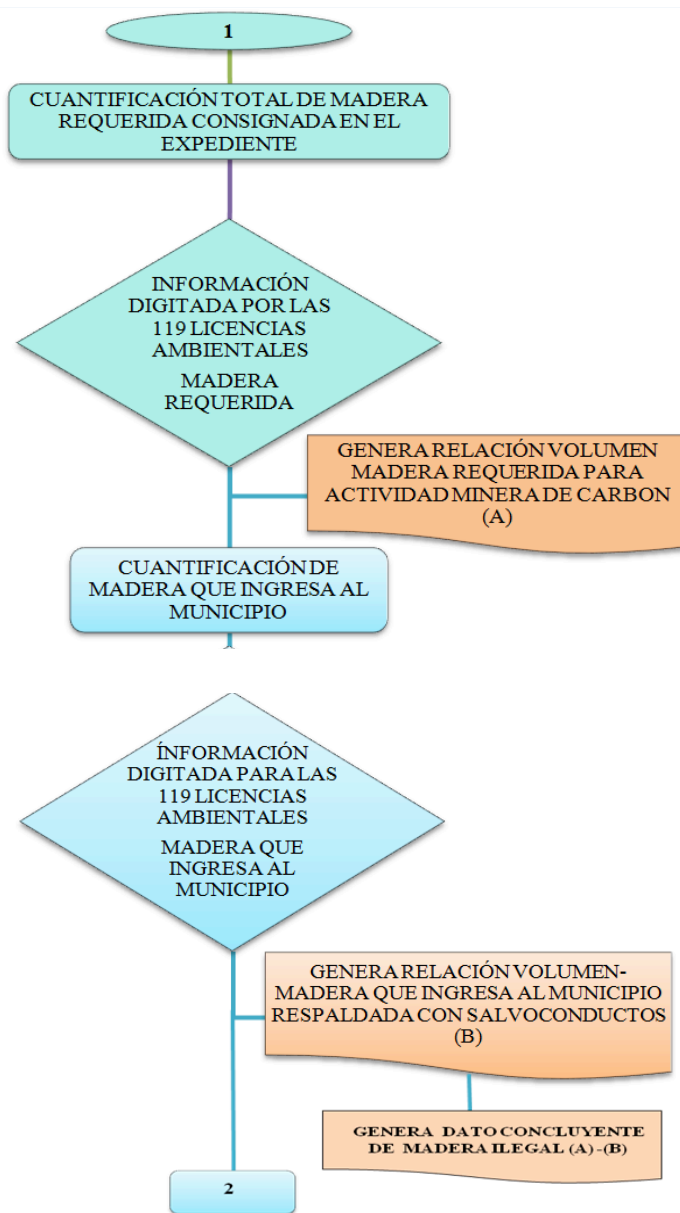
1

CUANTIFICACIÓN TOTAL DE MADERA REQUERIDA CONSIGNADA EN EL EXPEDIENTE

INFORMACIÓN DIGITADA POR LAS 119 LICENCIAS AMBIENTALES

MADERA REQUERIDA

GENERA RELACIÓN VOLUMEN MADERA REQUERIDA PARA ACTIVIDAD MINERA DE CARBON (A)

CUANTIFICACIÓN DE MADERA QUE INGRESA AL MUNICIPIO

ÍNFORMACIÓN DIGITADA PARA LAS 119 LICENCIAS AMBIENTALES

MADERA QUE INGRESA AL MUNICIPIO

GENERA RELACIÓN VOLUMEN- MADERA QUE INGRESA AL MUNICIPIO RESPALDADA CON SALVOCONDUCTOS (B)

GENERA DATO CONCLUYENTE DE MADERA ILEGAL (A) -(B)

2